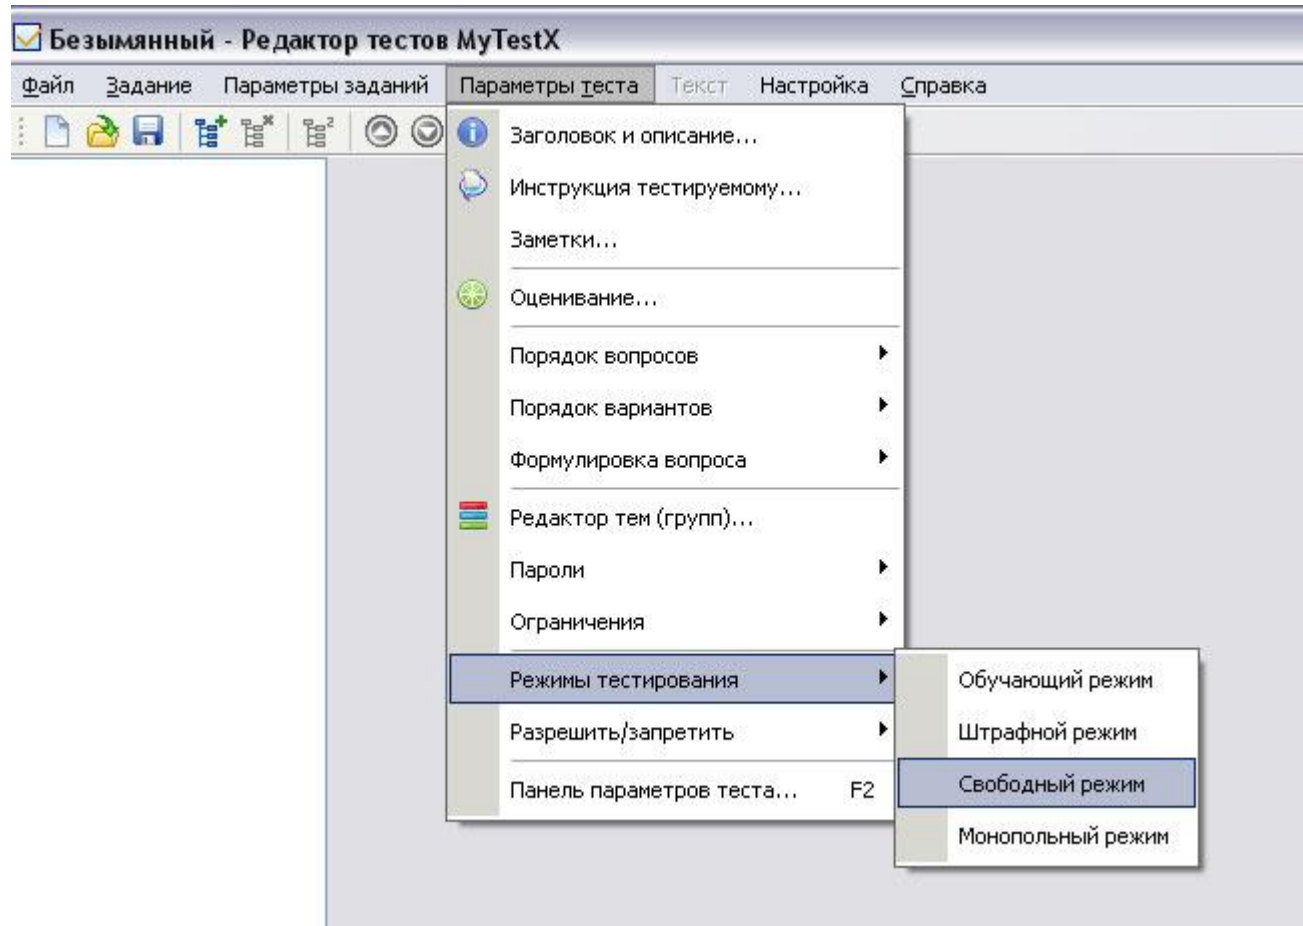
Безымянный - Редактор тестов MyTestX

Файл Задание Параметры заданий Параметры теста Текст Настройка Справка

Заголовок и описание...
Инструкция тестируемому...
Заметки...
Оценивание...
Порядок вопросов
Порядок вариантов
Формулировка вопроса
Редактор тем (групп)...
Пароли
Ограничения
Режимы тестирования
Разрешить/запретить
Панель параметров теста... F2

Обучающий режим
Штрафной режим
Свободный режим
Монопольный режим